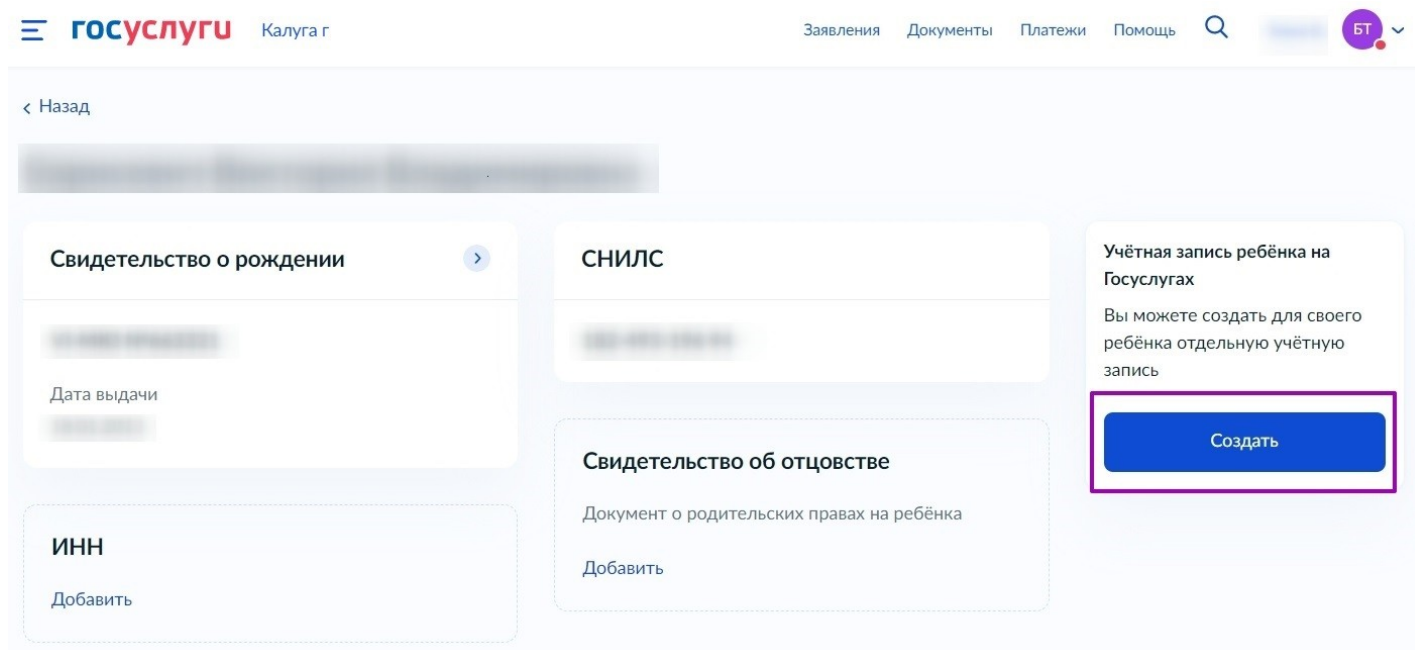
госуслуги Калуга г

Заявления Документы Платежи Помощь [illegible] БТ

‹ Назад

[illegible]

Свидетельство о рождении

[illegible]

Дата выдачи
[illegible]

ИНН
Добавить

СНИЛС

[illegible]

Свидетельство об отцовстве
Документ о родительских правах на ребёнка
Добавить

Учётная запись ребёнка на Госуслугах
Вы можете создать для своего ребёнка отдельную учётную запись

Создать